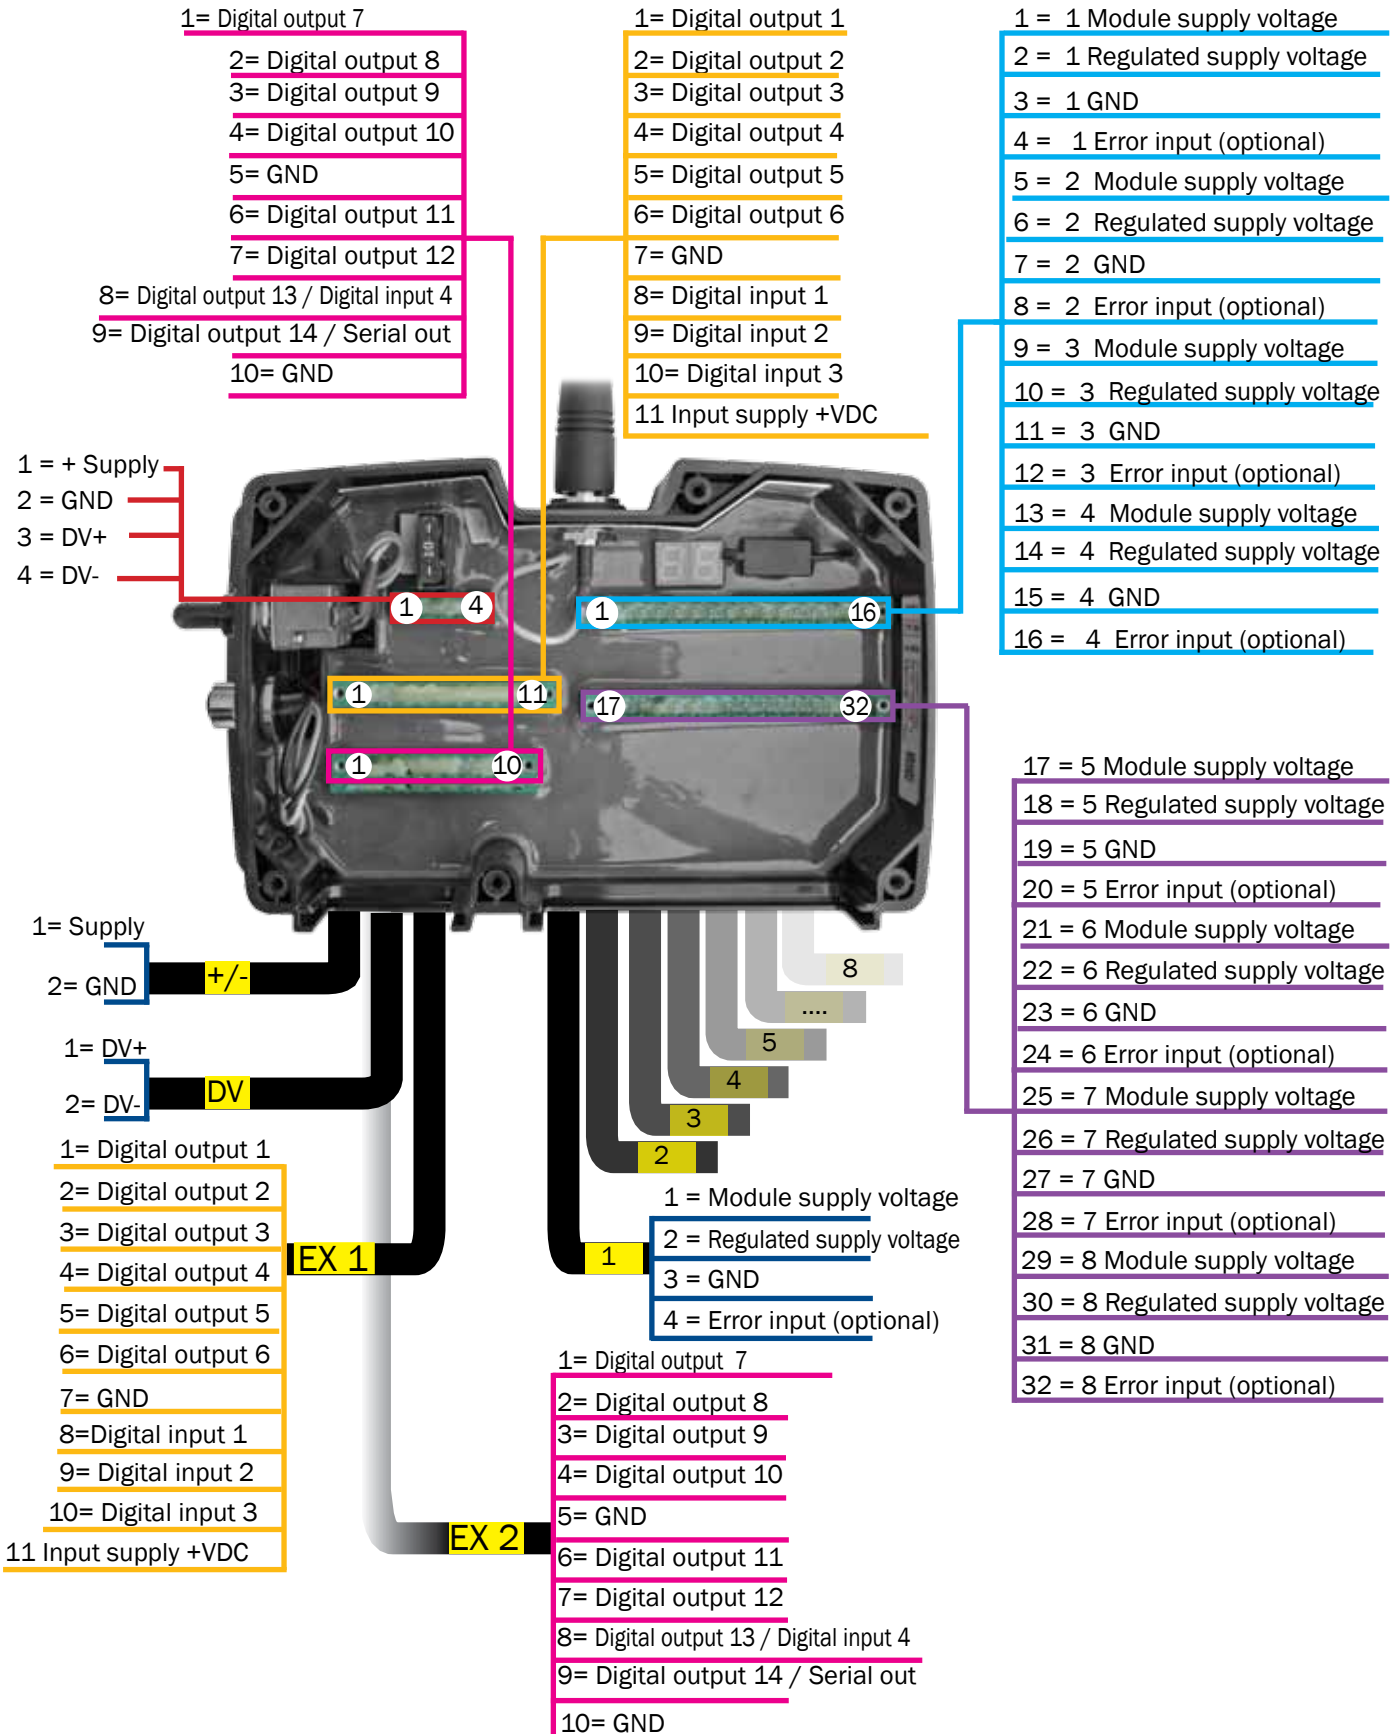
1= Digital output 7
2= Digital output 8
3= Digital output 9
4= Digital output 10
5= GND
6= Digital output 11
7= Digital output 12
8= Digital output 13 / Digital input 4
9= Digital output 14 / Serial out
10= GND

1= Digital output 1
2= Digital output 2
3= Digital output 3
4= Digital output 4
5= Digital output 5
6= Digital output 6
7= GND
8= Digital input 1
9= Digital input 2
10= Digital input 3
11 Input supply +VDC

1 = 1 Module supply voltage
2 = 1 Regulated supply voltage
3 = 1 GND
4 = 1 Error input (optional)
5 = 2 Module supply voltage
6 = 2 Regulated supply voltage
7 = 2 GND
8 = 2 Error input (optional)
9 = 3 Module supply voltage
10 = 3 Regulated supply voltage
11 = 3 GND
12 = 3 Error input (optional)
13 = 4 Module supply voltage
14 = 4 Regulated supply voltage
15 = 4 GND
16 = 4 Error input (optional)

1 = + Supply
2 = GND
3 = DV+
4 = DV-

1
4
1
16
1
11
17
32
1
10

17 = 5 Module supply voltage
18 = 5 Regulated supply voltage
19 = 5 GND
20 = 5 Error input (optional)
21 = 6 Module supply voltage
22 = 6 Regulated supply voltage
23 = 6 GND
24 = 6 Error input (optional)
25 = 7 Module supply voltage
26 = 7 Regulated supply voltage
27 = 7 GND
28 = 7 Error input (optional)
29 = 8 Module supply voltage
30 = 8 Regulated supply voltage
31 = 8 GND
32 = 8 Error input (optional)

1= Supply
2= GND
+/-
1= DV+
2= DV-
DV

8
....
5
4
3
2

1= Digital output 1
2= Digital output 2
3= Digital output 3
4= Digital output 4
5= Digital output 5
6= Digital output 6
7= GND
8=Digital input 1
9= Digital input 2
10= Digital input 3
11 Input supply +VDC
EX 1

1
1 = Module supply voltage
2 = Regulated supply voltage
3 = GND
4 = Error input (optional)

EX 2
1= Digital output 7
2= Digital output 8
3= Digital output 9
4= Digital output 10
5= GND
6= Digital output 11
7= Digital output 12
8= Digital output 13 / Digital input 4
9= Digital output 14 / Serial out
10= GND